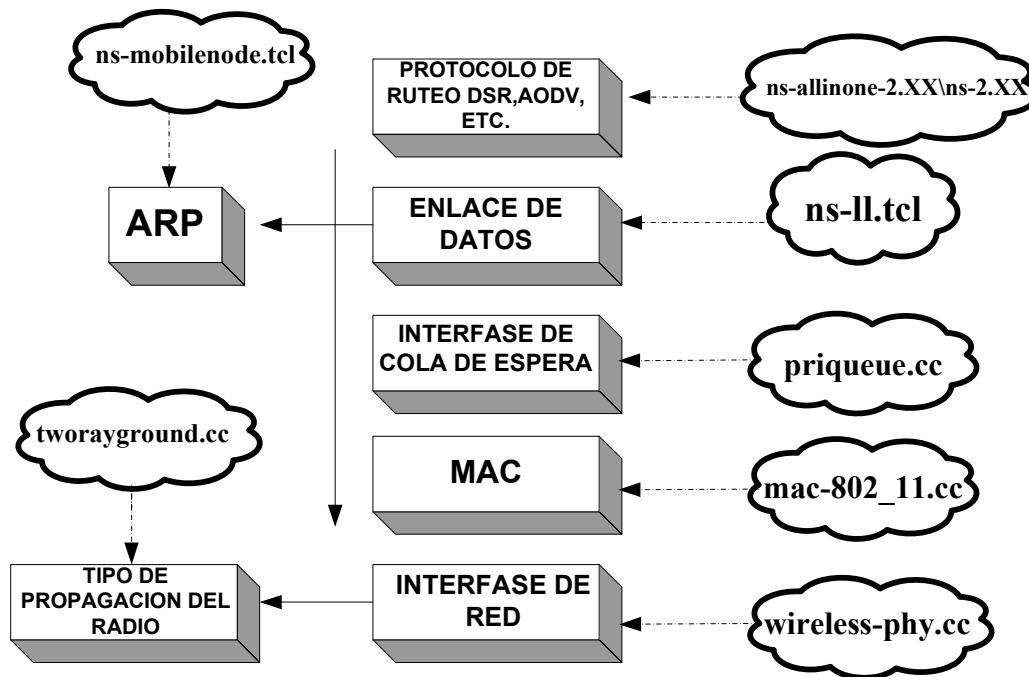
ns-mobilenode.tcl

PROTOCOLO DE RUTEO DSR,AODV, ETC.

ns-allinone-2.XX\ns-2.XX

ARP

ENLACE DE DATOS

ns-ll.tcl

INTERFASE DE COLA DE ESPERA

priqueue.cc

tworayground.cc

MAC

mac-802_11.cc

TIPO DE PROPAGACION DEL RADIO

INTERFASE DE RED

wireless-phy.cc